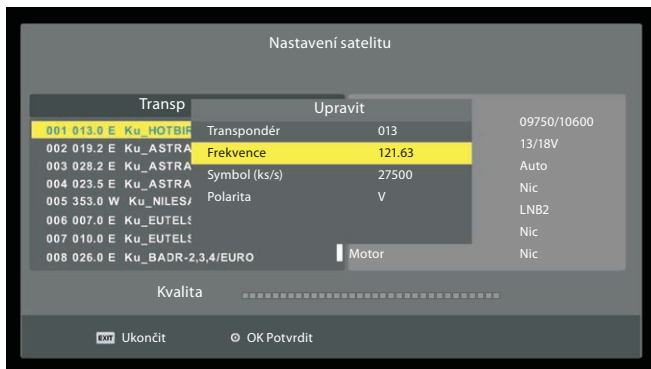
Nastavení satelitu

Transp

001 013.0 E Ku_HOTBIR
002 019.2 E Ku_ASTRA
003 028.2 E Ku_ASTRA
004 023.5 E Ku_ASTRA
005 353.0 W Ku_NILESA
006 007.0 E Ku_EUTELS
007 010.0 E Ku_EUTELS
008 026.0 E Ku_BADR-2,3,4/EURO

Upravit

| Transpondér | 013 |
|---|---|
| Frekvence | 121.63 |
| Symbol (ks/s) | 27500 |
| Polarita | V |

09750/10600
13/18V
Auto
Nic
LNB2
Nic
Motor Nic

Kvalita

EXIT Ukončit
OK Potvrdit